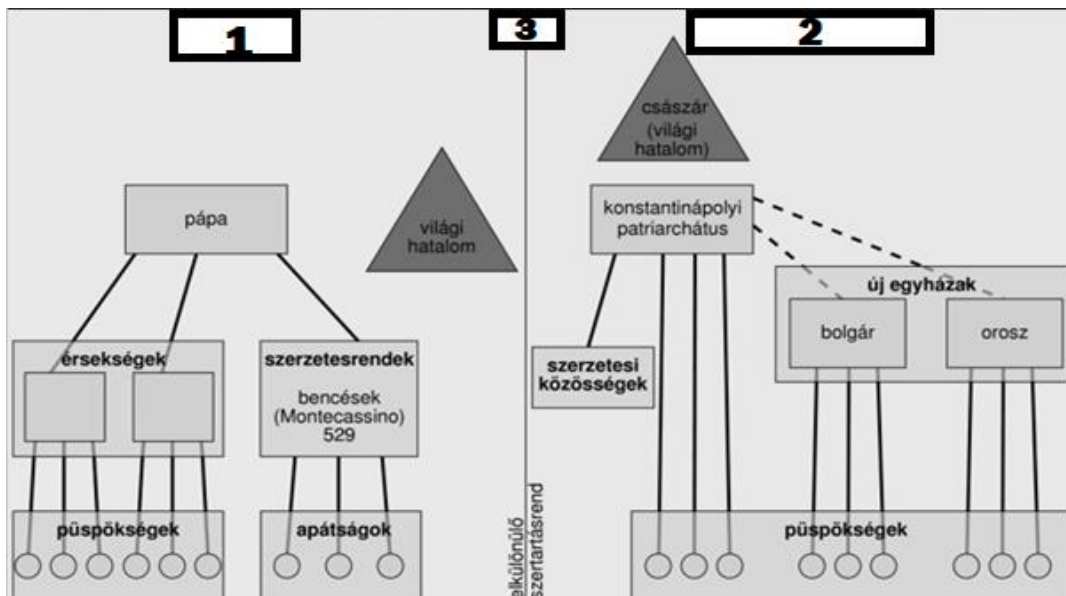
1

3

2

pápa

világi hatalom

érsekségek

szerzetesrendek

bencések (Montecassino) 529

püspökségek

apátságok

elkülönülő szertartásrend

császár (világi hatalom)

konstantinápolyi patriarchátus

új egyházak

bolgár

orosz

szerzetesi közösségek

püspökségek